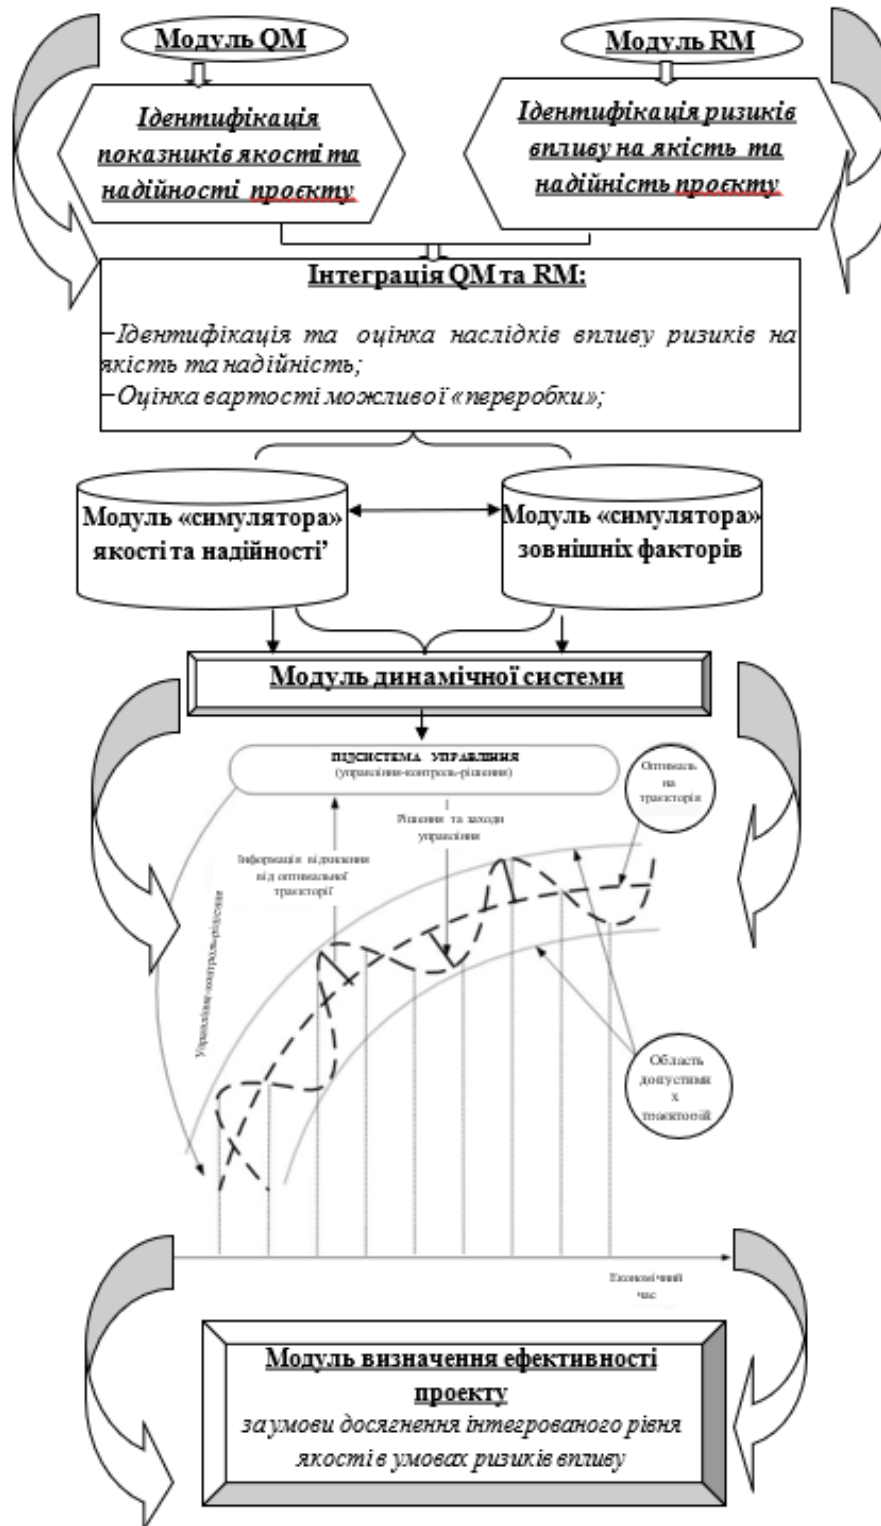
Модуль QM

Модуль RM

Ідентифікація показників якості та надійності проєкту

Ідентифікація ризиків впливу на якість та надійність проєкту

Інтеграція QM та RM:

–Ідентифікація та оцінка наслідків впливу ризиків на якість та надійність;

–Оцінка вартості можливої «переробки»;

Модуль «симулятора» якості та надійності'

Модуль «симулятора» зовнішніх факторів

Модуль динамічної системи

ПІДСИСТЕМА УПРАВЛІННЯ
(управління-контроль-рішення)

Оптимальна траєкторія

Рішення та заходи управління

Інформація відхилення від оптимальної траєкторії

Управління-контроль-рішення

Область допустимих траєкторій

Економічний час

Модуль визначення ефективності проекту

за умови досягнення інтегрованого рівня якості в умовах ризиків впливу